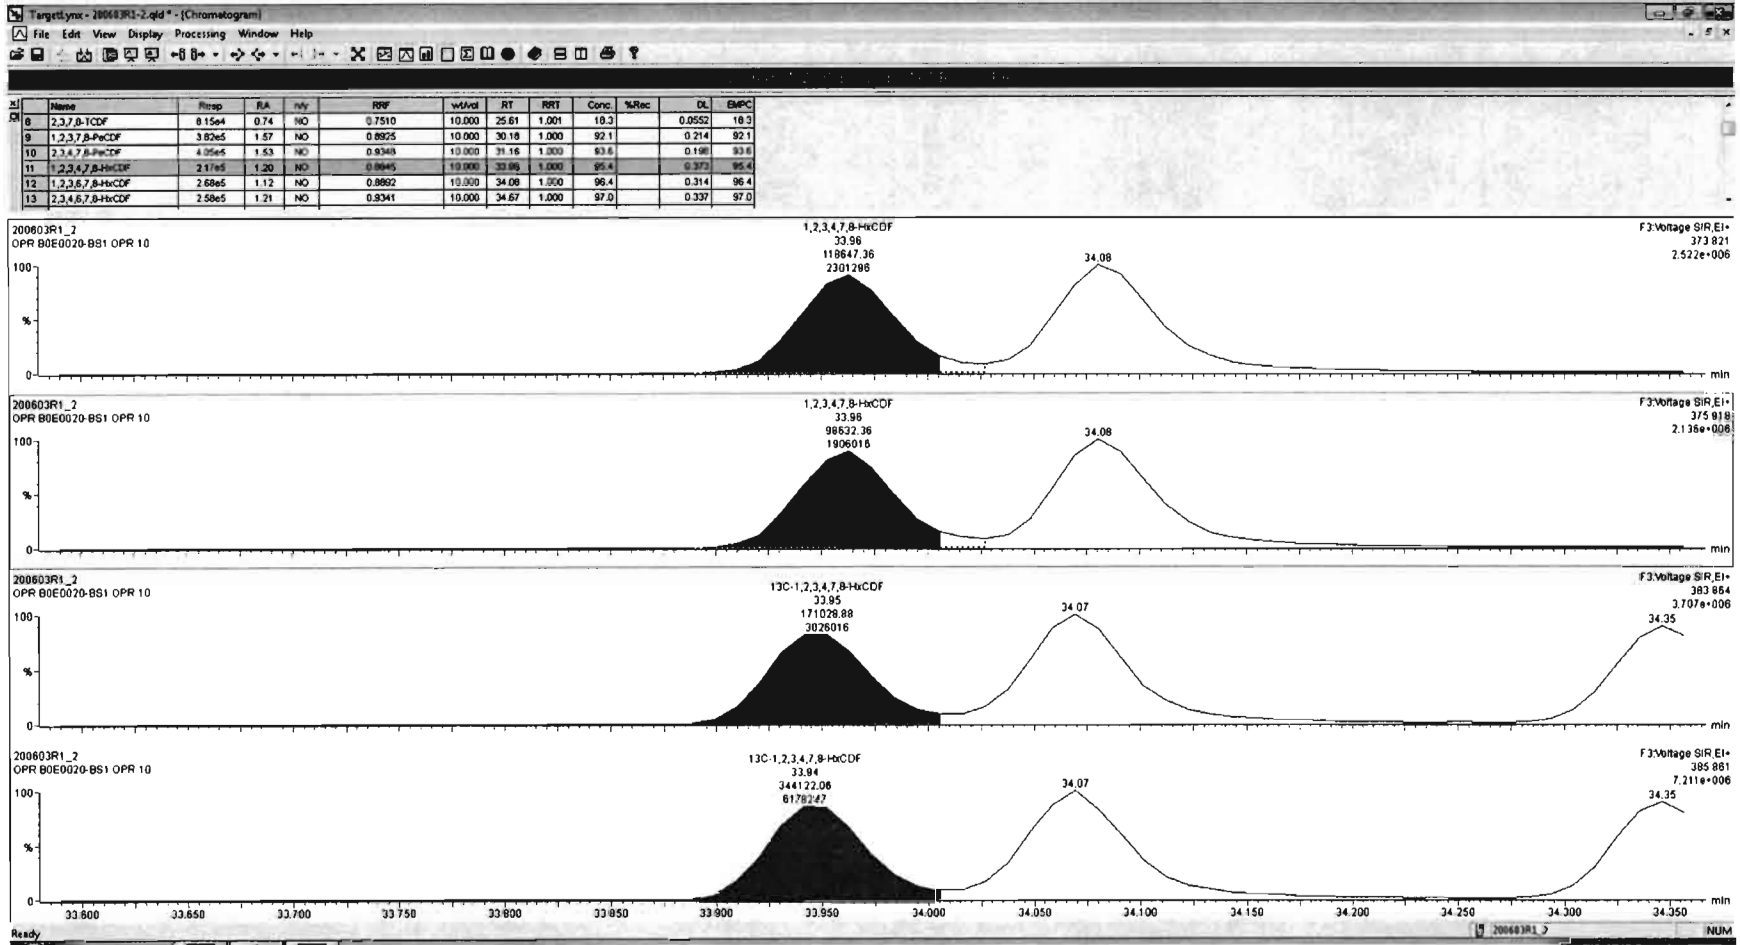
TargetLynx - 200603R1-2.qld * - [Chromatogram]

File Edit View Display Processing Window Help

| | Name | Resp | RA | n/y | RRF | wt/vol | RT | RRT | Conc. | %Rec | DL | EMPC |
|---|---|---|---|---|---|---|---|---|---|---|---|---|
| 8 | 2,3,7,8-TCDF | 8.15e4 | 0.74 | NO | 0.7510 | 10.000 | 25.61 | 1.001 | 18.3 | | 0.0552 | 18.3 |
| 9 | 1,2,3,7,8-PeCDF | 3.82e5 | 1.57 | NO | 0.8925 | 10.000 | 30.18 | 1.000 | 92.1 | | 0.214 | 92.1 |
| 10 | 2,3,4,7,8-PeCDF | 4.05e5 | 1.53 | NO | 0.9348 | 10.000 | 31.16 | 1.000 | 93.6 | | 0.198 | 93.6 |
| 11 | 1,2,3,4,7,8-HxCDF | 2.17e5 | 1.20 | NO | 0.8645 | 10.000 | 33.96 | 1.000 | 95.4 | | 0.373 | 95.4 |
| 12 | 1,2,3,6,7,8-HxCDF | 2.68e5 | 1.12 | NO | 0.8892 | 10.000 | 34.08 | 1.000 | 96.4 | | 0.314 | 96.4 |
| 13 | 2,3,4,6,7,8-HxCDF | 2.58e5 | 1.21 | NO | 0.9341 | 10.000 | 34.67 | 1.000 | 97.0 | | 0.337 | 97.0 |

200603R1_2
OPR B0E0020-BS1 OPR 10
1,2,3,4,7,8-HxCDF
33.96
118647.36
2301298
34.08
F3:Voltage SIR,EI+
373.821
2.522e+006
100
%
0
min

200603R1_2
OPR B0E0020-BS1 OPR 10
1,2,3,4,7,8-HxCDF
33.96
98632.36
1906018
34.08
F3:Voltage SIR,EI+
375.918
2.136e+006
100
%
0
min

200603R1_2
OPR B0E0020-BS1 OPR 10
13C-1,2,3,4,7,8-HxCDF
33.95
171028.88
3026016
34.07
34.35
F3:Voltage SIR,EI+
383.864
3.707e+006
100
%
0
min

200603R1_2
OPR B0E0020-BS1 OPR 10
13C-1,2,3,4,7,8-HxCDF
33.94
344122.06
6178247
34.07
34.35
F3:Voltage SIR,EI+
385.861
7.211e+006
100
%
0
min

33.600 33.650 33.700 33.750 33.800 33.850 33.900 33.950 34.000 34.050 34.100 34.150 34.200 34.250 34.300 34.350

Ready
200603R1_2
NUM